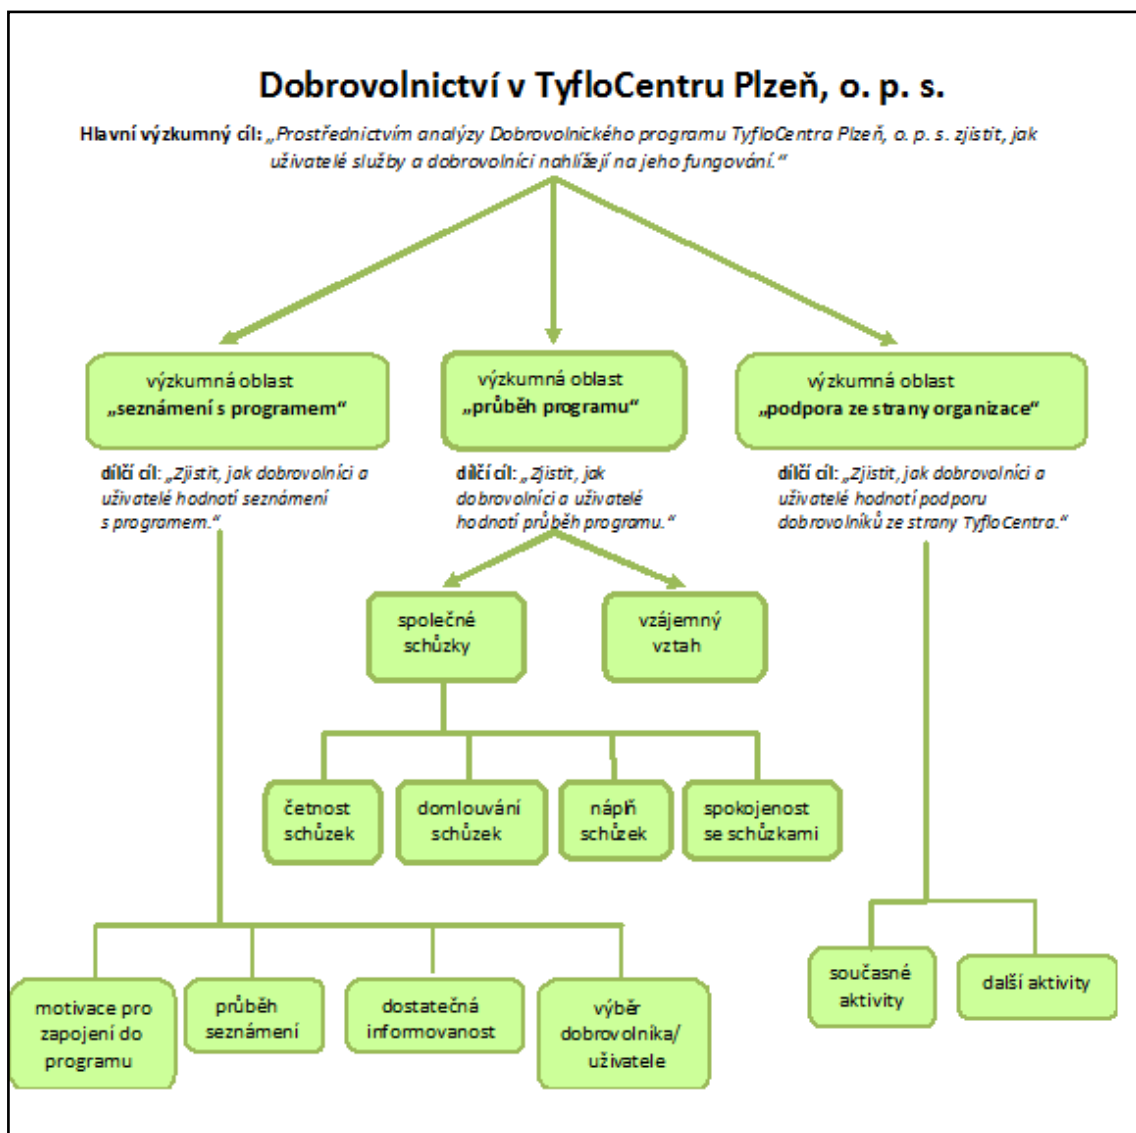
Dobrovolnictví v TyfloCentru Plzeň, o. p. s.

Hlavní výzkumný cíl: „Prostřednictvím analýzy Dobrovolnického programu TyfloCentra Plzeň, o. p. s. zjistit, jak uživatelé služby a dobrovolníci nahlížejí na jeho fungování."

výzkumná oblast „seznámení s programem"

výzkumná oblast „průběh programu"

výzkumná oblast „podpora ze strany organizace"

dílčí cíl: „Zjistit, jak dobrovolníci a uživatelé hodnotí seznámení s programem."

dílčí cíl: „Zjistit, jak dobrovolníci a uživatelé hodnotí průběh programu."

dílčí cíl: „Zjistit, jak dobrovolníci a uživatelé hodnotí podporu dobrovolníků ze strany TyfloCentra."

společné schůzky

vzájemný vztah

četnost schůzek

domlouvání schůzek

náplň schůzek

spokojenost se schůzkami

současné aktivity

další aktivity

motivace pro zapojení do programu

průběh seznámení

dostatečná informovanost

výběr dobrovolníka/ uživatele